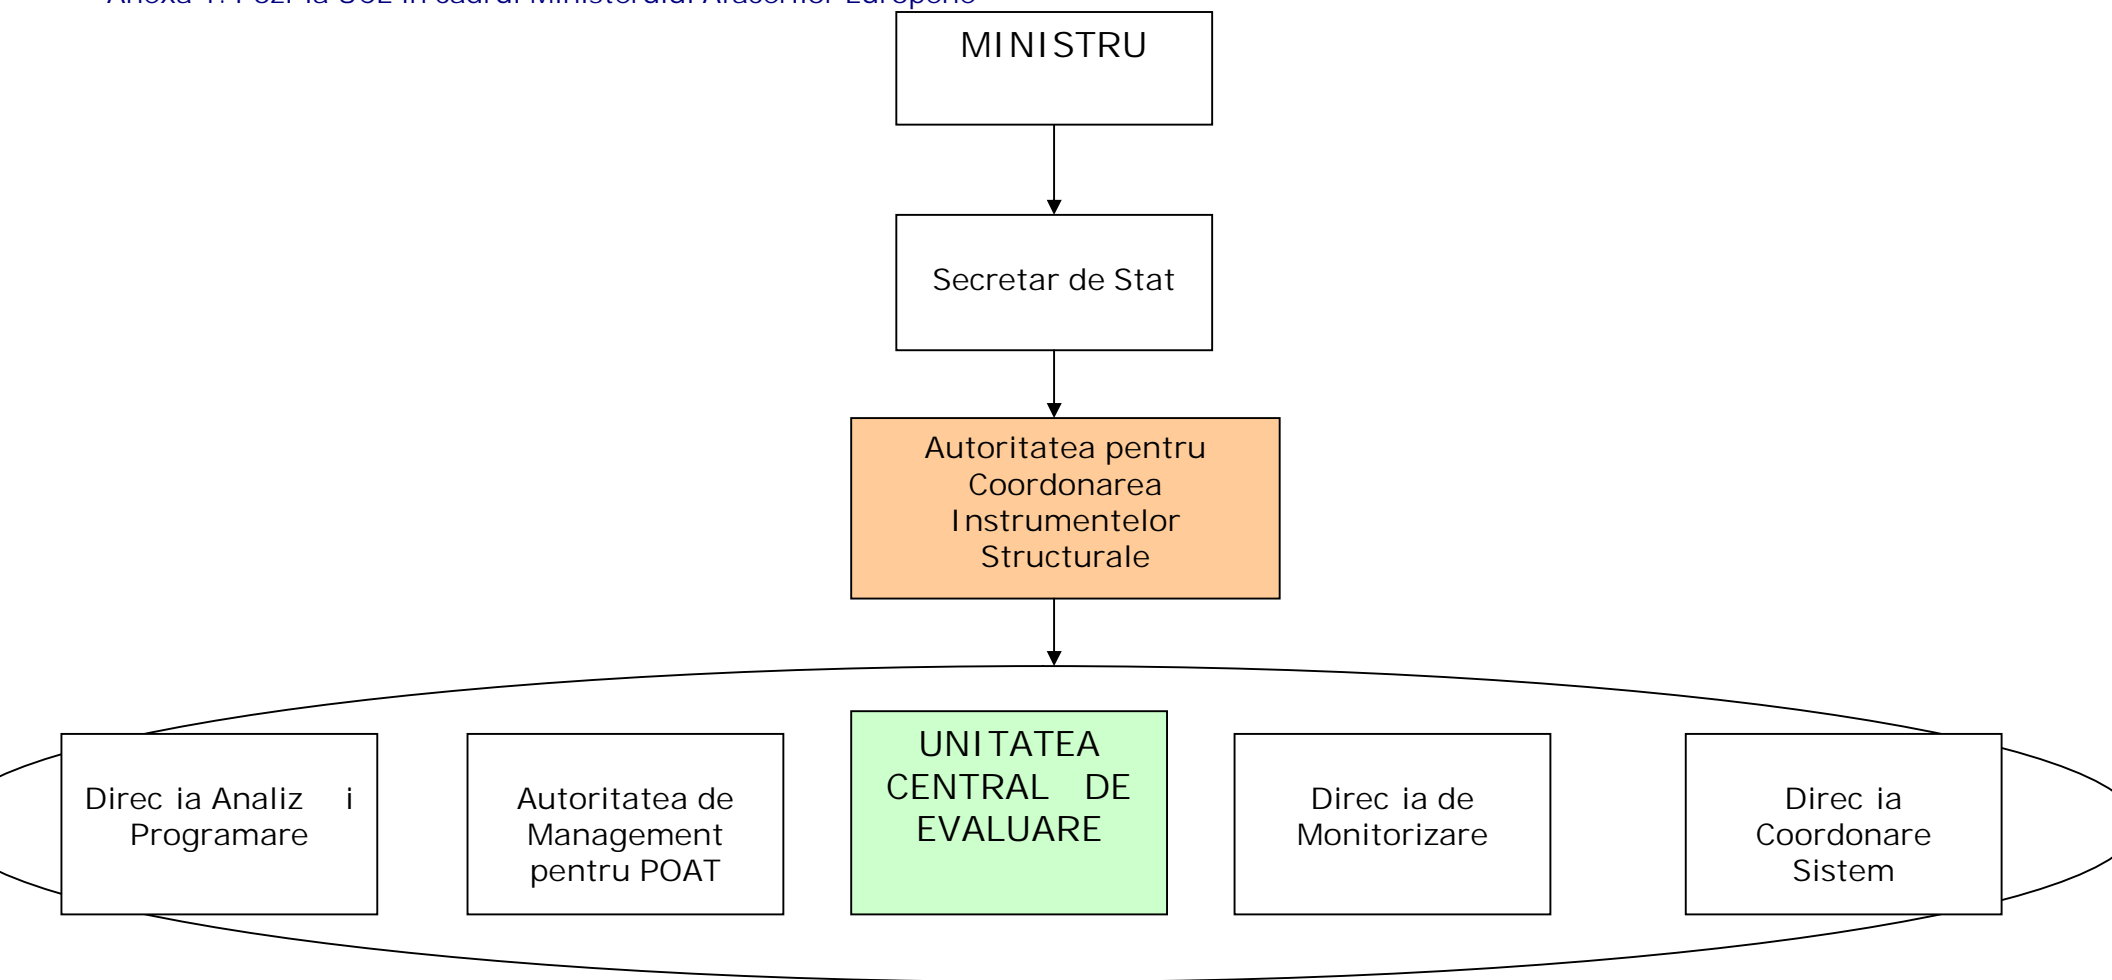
Anexa 1. Pozi ia UCE în cadrul Ministerului Afacerilor Europene

MINISTRU

Secretar de Stat

Autoritatea pentru Coordonarea Instrumentelor Structurale

Direc ia Analiz   i Programare

Autoritatea de Management pentru POAT

UNITATEA CENTRAL   DE EVALUARE

Direc ia de Monitorizare

Direc ia Coordonare Sistem